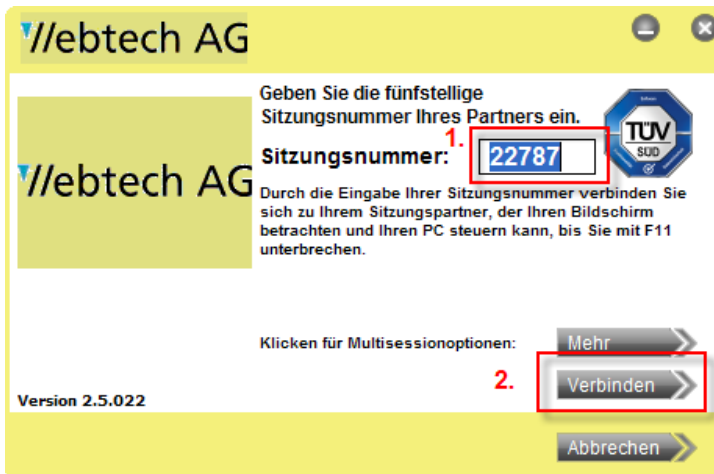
Webtech AG

Webtech AG

Geben Sie die fünfstellige Sitzungsnummer Ihres Partners ein.

TÜV SÜD

1.

Sitzungsnummer: 22787

Durch die Eingabe Ihrer Sitzungsnummer verbinden Sie sich zu Ihrem Sitzungspartner, der Ihren Bildschirm betrachten und Ihren PC steuern kann, bis Sie mit F11 unterbrechen.

Klicken für Multisessionoptionen: Mehr

2. Verbinden

Version 2.5.022

Abbrechen